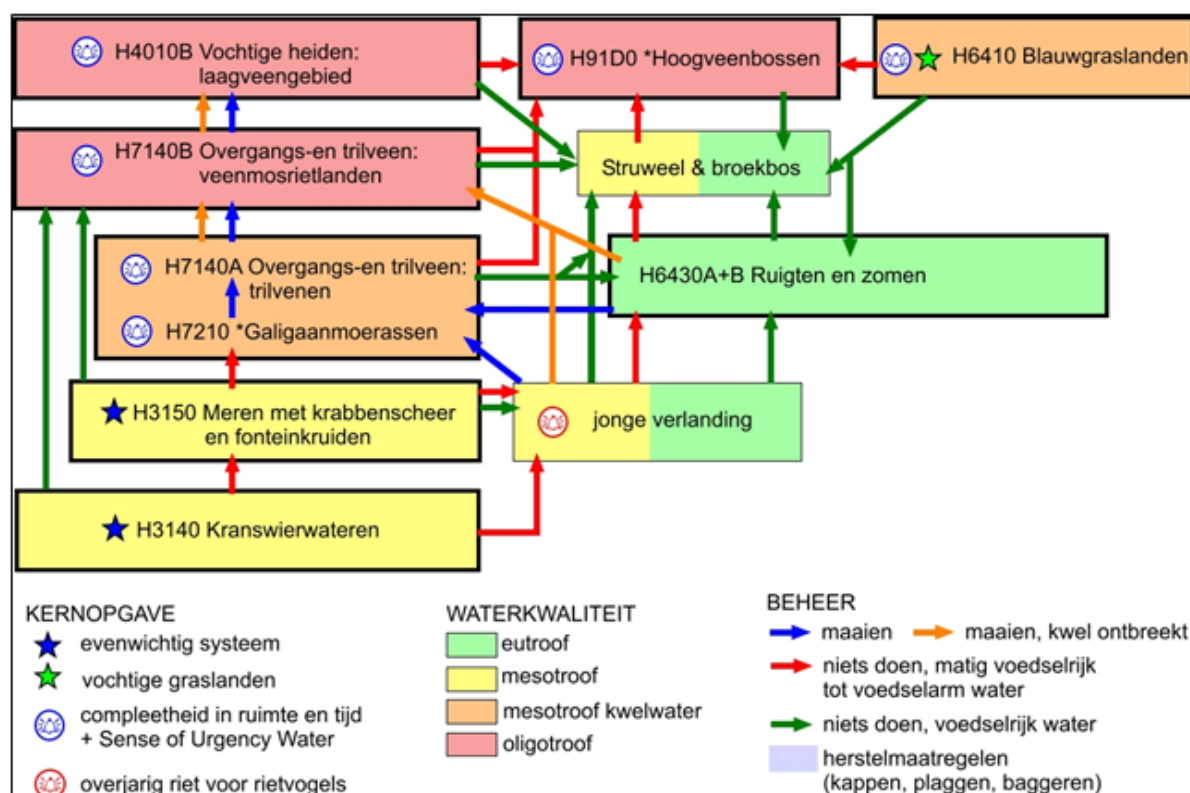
H4010B Vochtige heiden: laagveengebied

H91D0 *Hoogveenbossen

H6410 Blauwgraslanden

H7140B Overgangs-en trilveen: veenmosrietlanden

Struweel & broekbos

H7140A Overgangs-en trilveen: trilvenen

H6430A+B Ruigten en zomen

H7210 *Galigaanmoerassen

H3150 Meren met krabbenscheer en fonteinkruiden

jonge verlanding

H3140 Kranswierwateren

KERNOPGAVE
evenwichtig systeem
vochtige graslanden
compleetheid in ruimte en tijd + Sense of Urgency Water
overjarig riet voor rietvogels

WATERKWALITEIT
eutroof
mesotroof
mesotroof kwelwater
oligotroof

BEHEER
maaien
maaien, kwel ontbreekt
niets doen, matig voedselrijk tot voedselarm water
niets doen, voedselrijk water
herstelmaatregelen (kappen, plaggen, baggeren)